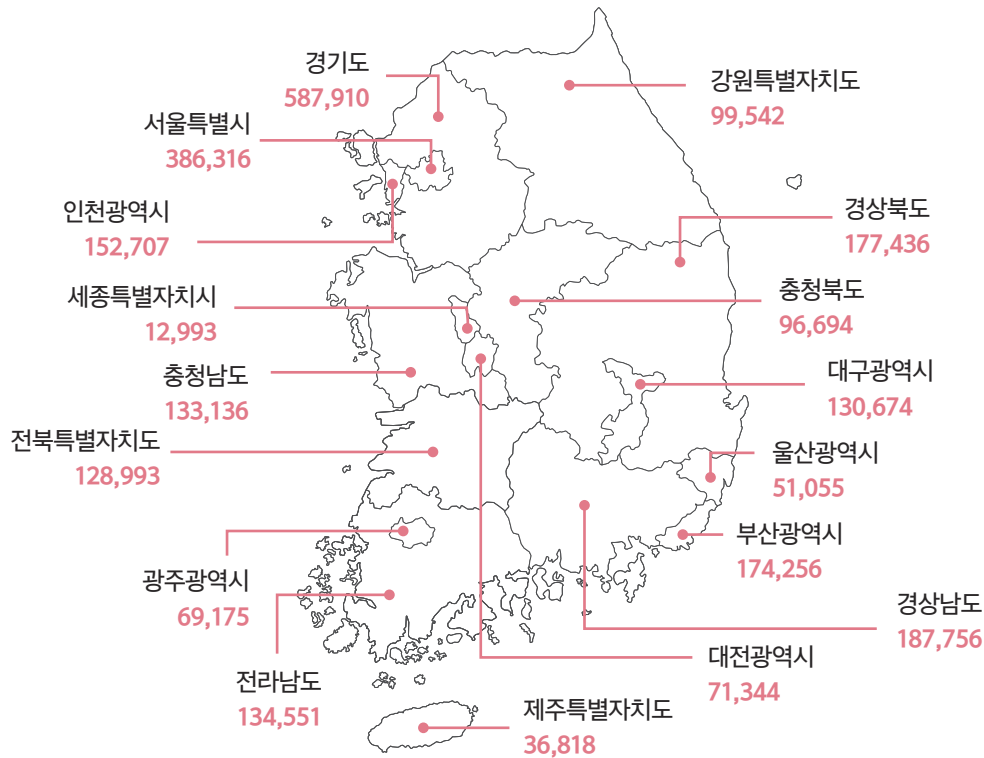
경기도
587,910

강원특별자치도
99,542

서울특별시
386,316

인천광역시
152,707

경상북도
177,436

세종특별자치시
12,993

충청북도
96,694

충청남도
133,136

대구광역시
130,674

전북특별자치도
128,993

울산광역시
51,055

부산광역시
174,256

광주광역시
69,175

경상남도
187,756

전라남도
134,551

대전광역시
71,344

제주특별자치도
36,818